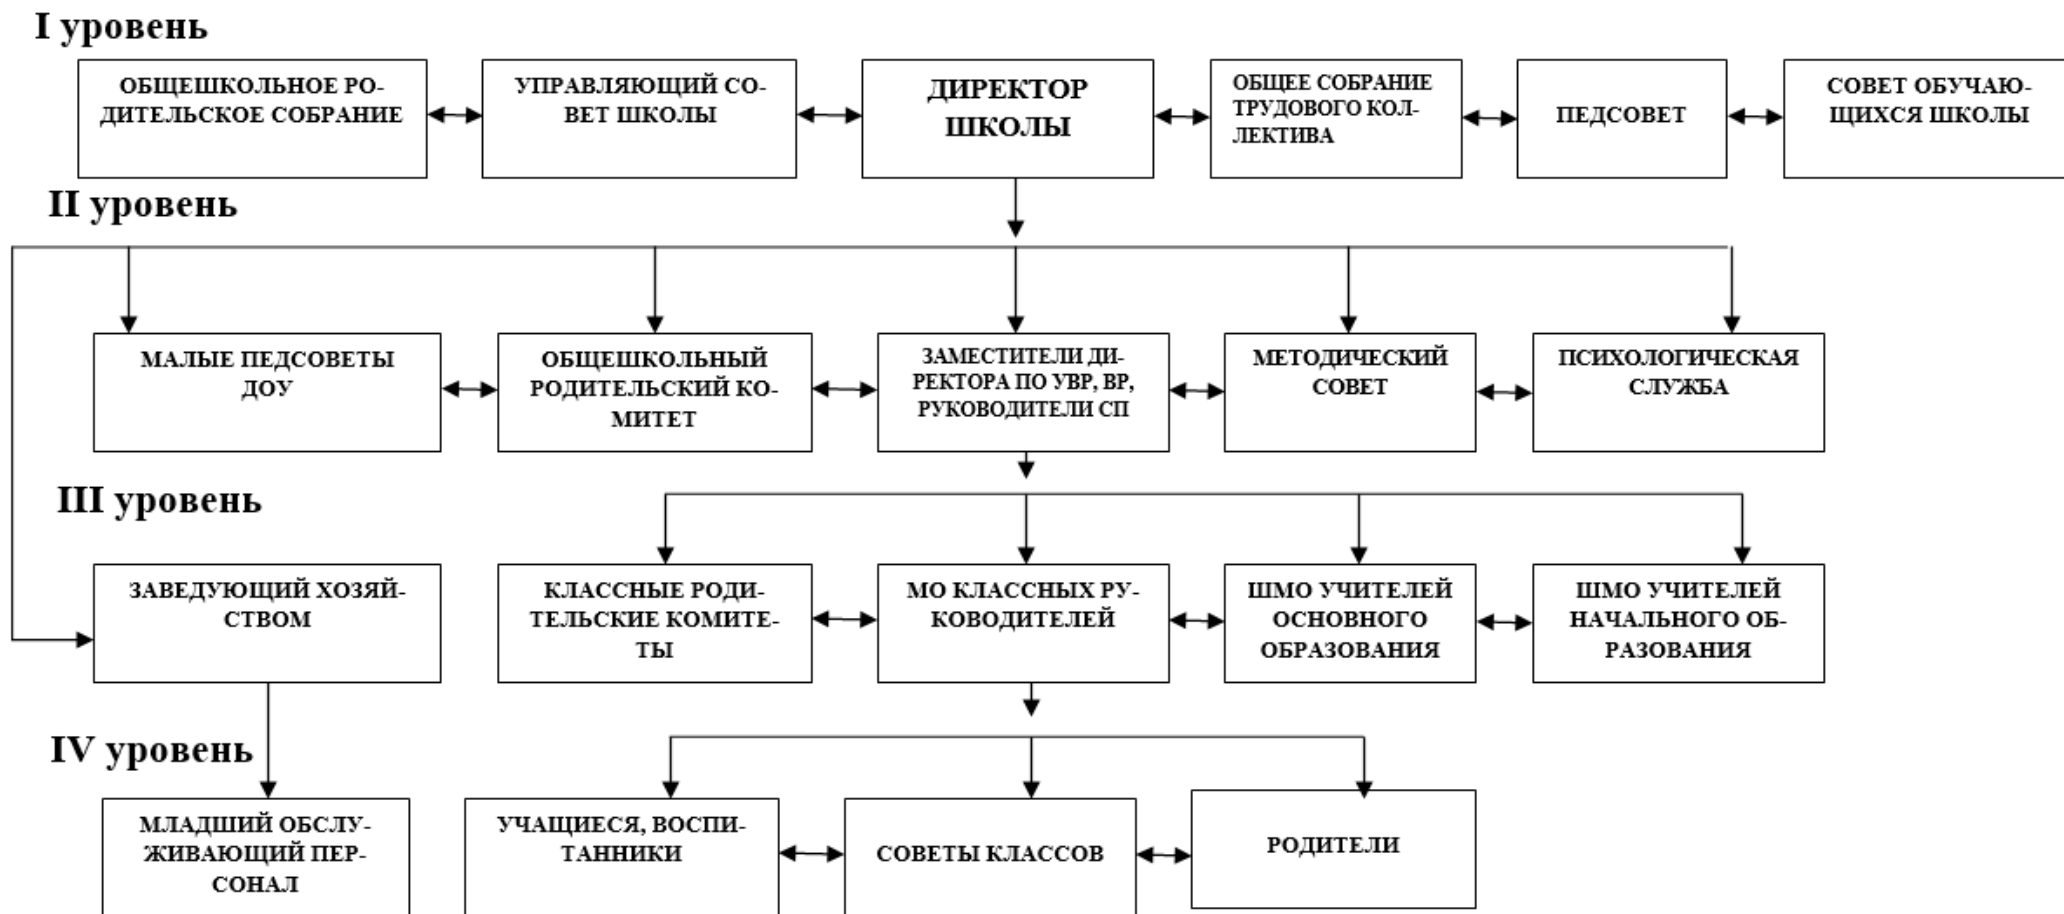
I уровень

ОБЩЕШКОЛЬНОЕ РОДИТЕЛЬСКОЕ СОБРАНИЕ

УПРАВЛЯЮЩИЙ СОВЕТ ШКОЛЫ

ДИРЕКТОР ШКОЛЫ

ОБЩЕЕ СОБРАНИЕ ТРУДОВОГО КОЛЛЕКТИВА

ПЕДСОВЕТ

СОВЕТ ОБУЧАЮЩИХСЯ ШКОЛЫ

II уровень

МАЛЫЕ ПЕДСОВЕТЫ ДОУ

ОБЩЕШКОЛЬНЫЙ РОДИТЕЛЬСКИЙ КОМИТЕТ

ЗАМЕСТИТЕЛИ ДИРЕКТОРА ПО УВР, ВР, РУКОВОДИТЕЛИ СП

МЕТОДИЧЕСКИЙ СОВЕТ

ПСИХОЛОГИЧЕСКАЯ СЛУЖБА

III уровень

ЗАВЕДУЮЩИЙ ХОЗЯЙСТВОМ

КЛАССНЫЕ РОДИТЕЛЬСКИЕ КОМИТЕТЫ

МО КЛАССНЫХ РУКОВОДИТЕЛЕЙ

ШМО УЧИТЕЛЕЙ ОСНОВНОГО ОБРАЗОВАНИЯ

ШМО УЧИТЕЛЕЙ НАЧАЛЬНОГО ОБРАЗОВАНИЯ

IV уровень

МЛАДШИЙ ОБСЛУЖИВАЮЩИЙ ПЕРСОНАЛ

УЧАЩИЕСЯ, ВОСПИТАННИКИ

СОВЕТЫ КЛАССОВ

РОДИТЕЛИ